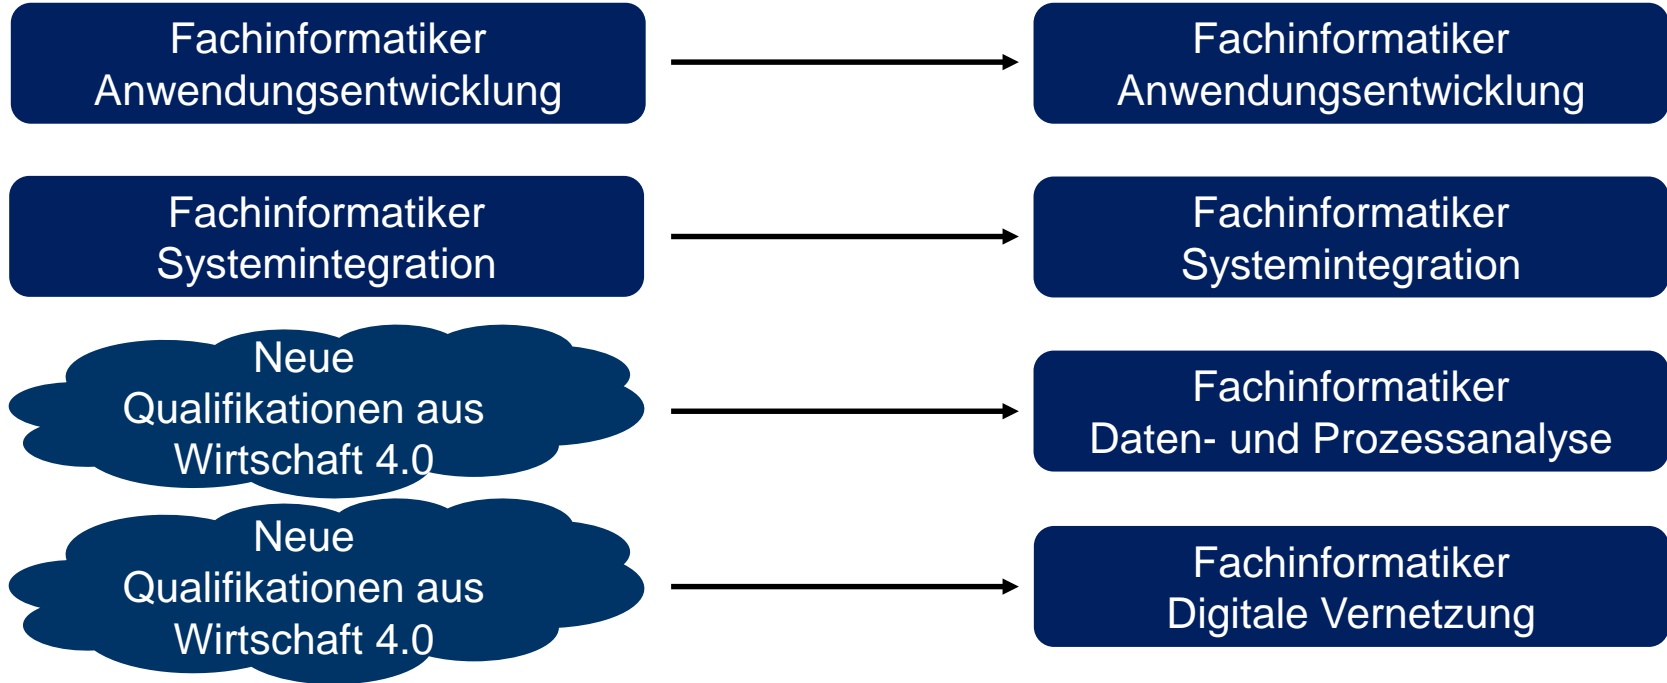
Fachinformatiker Anwendungsentwicklung

Fachinformatiker Anwendungsentwicklung

Fachinformatiker Systemintegration

Fachinformatiker Systemintegration

Neue Qualifikationen aus Wirtschaft 4.0

Fachinformatiker Daten- und Prozessanalyse

Neue Qualifikationen aus Wirtschaft 4.0

Fachinformatiker Digitale Vernetzung